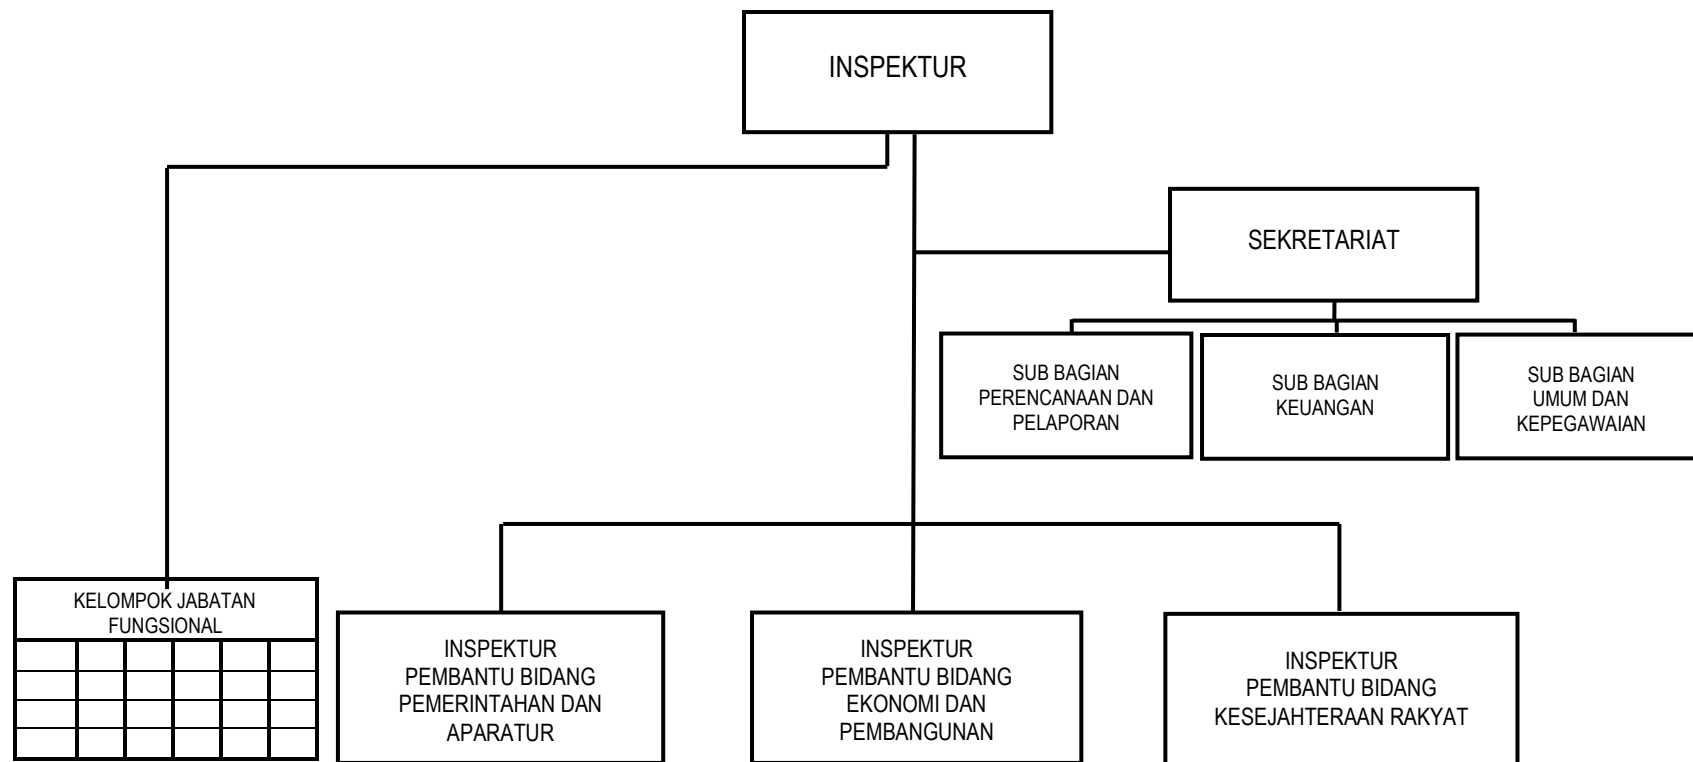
INSPEKTUR

SEKRETARIAT

SUB BAGIAN PERENCANAAN DAN PELAPORAN

SUB BAGIAN KEUANGAN

SUB BAGIAN UMUM DAN KEPEGAWAIAN

KELOMPOK JABATAN FUNGSIONAL

INSPEKTUR PEMBANTU BIDANG PEMERINTAHAN DAN APARATUR

INSPEKTUR PEMBANTU BIDANG EKONOMI DAN PEMBANGUNAN

INSPEKTUR PEMBANTU BIDANG KESEJAHTERAAN RAKYAT